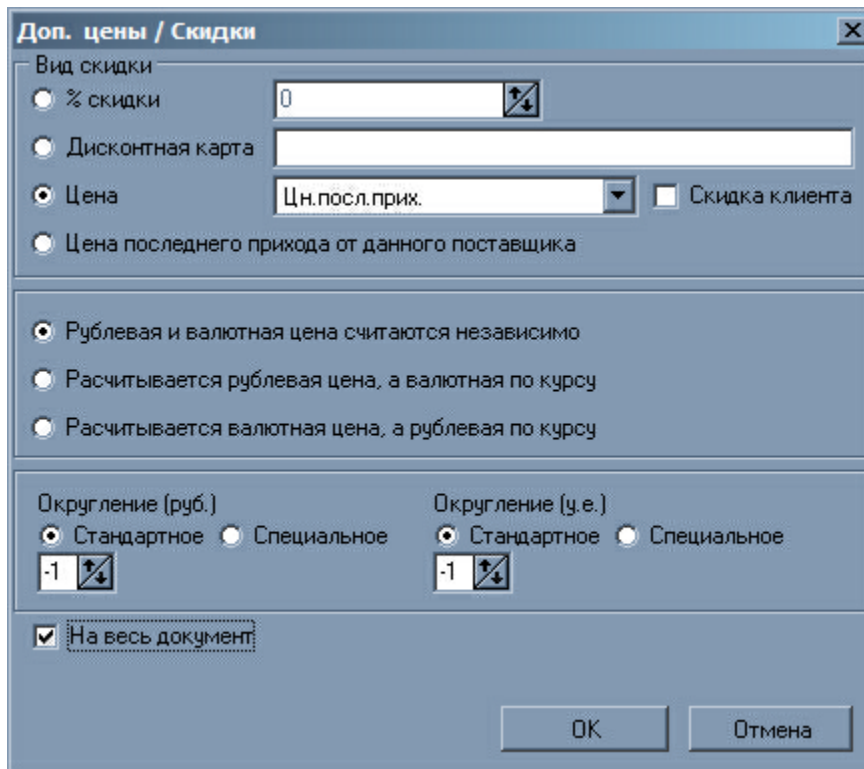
Доп. цены / Скидки

Вид скидки

% скидки

0

Дисконтная карта

Цена

Цн.посл.прих.

Скидка клиента

Цена последнего прихода от данного поставщика

Рублевая и валютная цена считаются независимо

Расчитывается рублевая цена, а валютная по курсу

Расчитывается валютная цена, а рублевая по курсу

Округление (руб.)

Стандартное

Специальное

-1

Округление (у.е.)

Стандартное

Специальное

-1

На весь документ

OK

Отмена